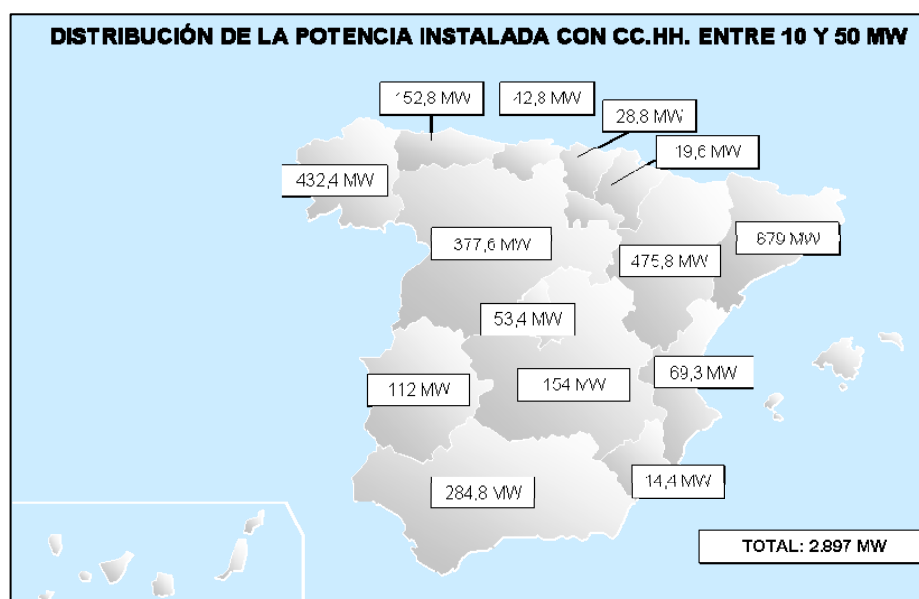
DISTRIBUCIÓN DE LA POTENCIA INSTALADA CON CC.HH. ENTRE 10 Y 50 MW

152,8 MW

42,8 MW

28,8 MW

19,6 MW

432,4 MW

377,6 MW

679 MW

475,8 MW

53,4 MW

112 MW

154 MW

69,3 MW

284,8 MW

14,4 MW

TOTAL: 2.897 MW